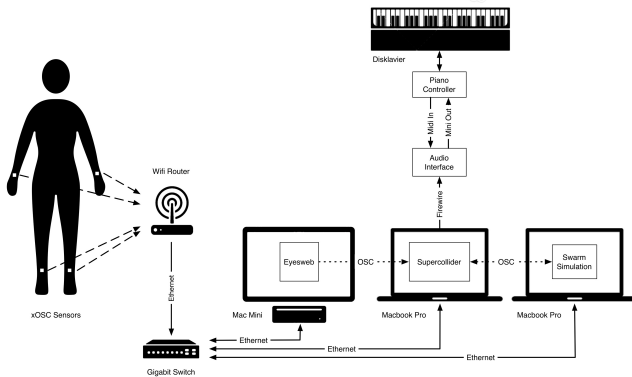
Disklavier

Piano Controller

Midi In

Mini Out

Audio Interface

Firewire

Wifi Router

Eyesweb

OSC

Supercollider

OSC

Swarm Simulation

Ethernet

xOSC Sensors

Mac Mini

Macbook Pro

Macbook Pro

Ethernet

Ethernet

Ethernet

Gigabit Switch